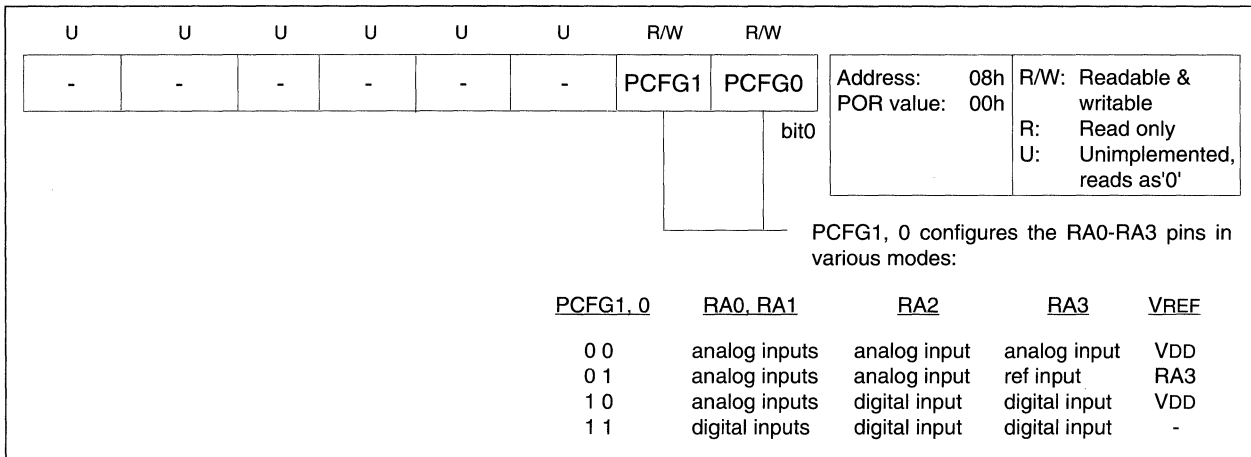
| U | U | U | U | U | U | R/W | R/W |
|---|---|---|---|---|---|---|---|
| - | - | - | - | - | - | PCFG1 | PCFG0 |

bit0

Address: 08h
POR value: 00h

R/W: Readable & writable
R: Read only
U: Unimplemented, reads as'0'

PCFG1, 0 configures the RA0-RA3 pins in various modes:

| PCFG1, 0 | RA0, RA1 | RA2 | RA3 | VREF |
|---|---|---|---|---|
| 0 0 | analog inputs | analog input | analog input | VDD |
| 0 1 | analog inputs | analog input | ref input | RA3 |
| 1 0 | analog inputs | digital input | digital input | VDD |
| 1 1 | digital inputs | digital input | digital input | - |